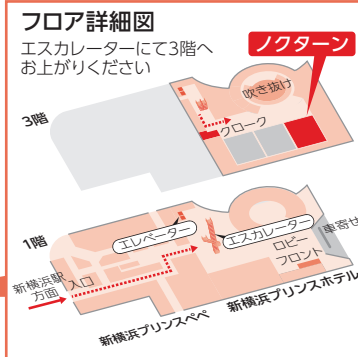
フロア詳細図

エスカレーターにて3階へお上がりください

ノクターン

吹き抜け

3階

クローク

1階

エレベーター

エスカレーター

ロビー

フロント

車寄せ

新横浜駅方面

入口

新横浜プリンスペペ

新横浜プリンスホテル